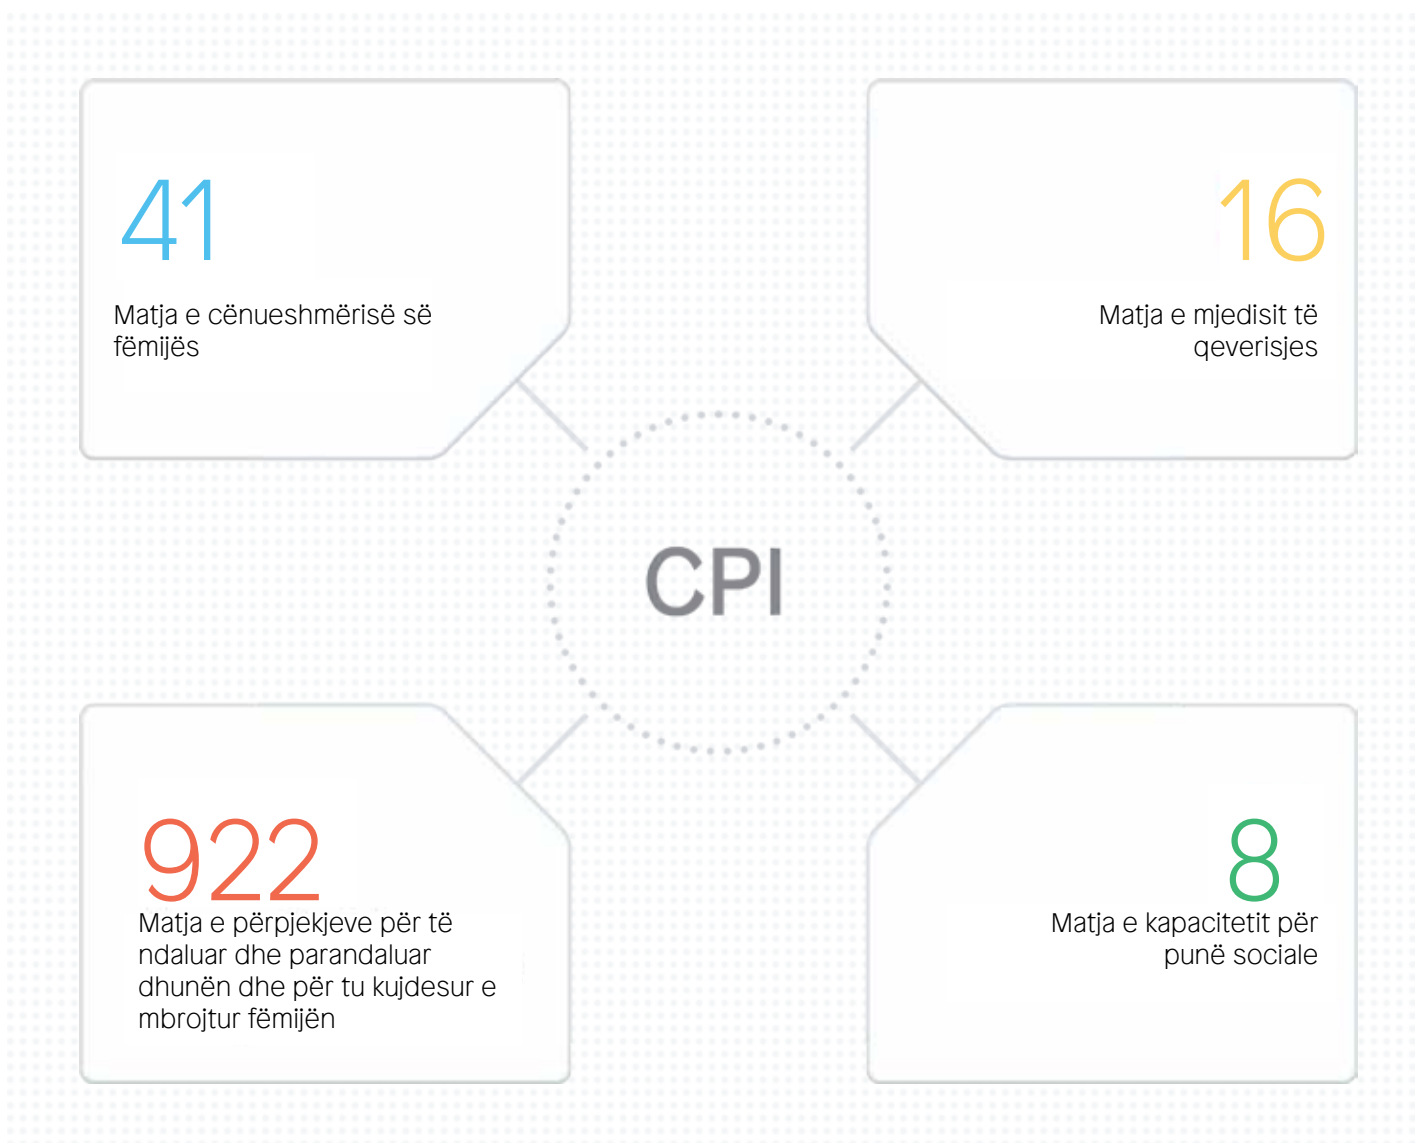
41

Matja e cënueshmërisë së fëmijës

16

Matja e mjedisit të qeverisjes

CPI

922

Matja e përpjekjeve për të ndaluar dhe parandaluar dhunën dhe për tu kujdesur e mbrojtur fëmijën

8

Matja e kapacitetit për punë sociale